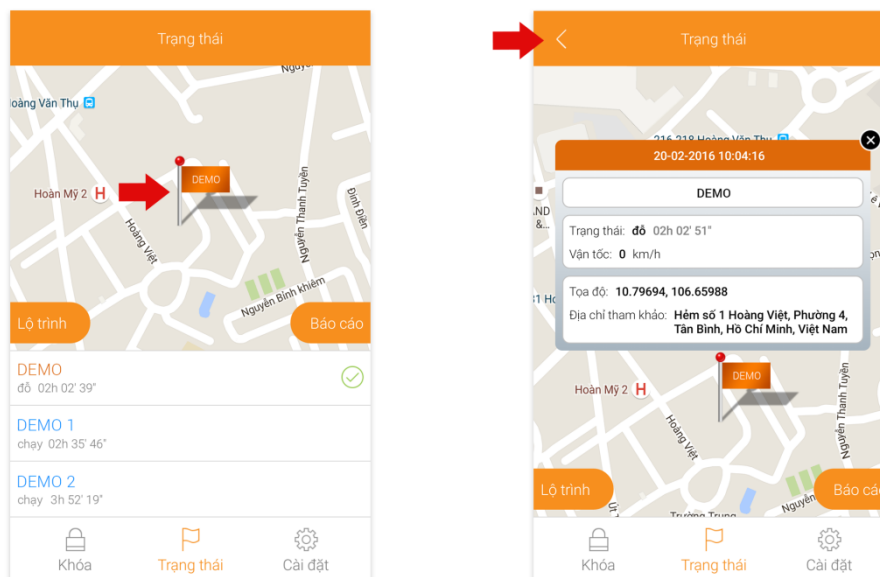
Trạng thái

Nguy
Hoàng Văn Thụ
Hoàn Mỹ 2 H
DEMO
Hoàng Việt
Nguyễn Thanh Tuyền
Đinh Điền
Nguyễn Bỉnh khiêm

Lộ trình
Báo cáo

DEMO
đỗ 02h 02' 39"

DEMO 1
chạy 02h 35' 46"

DEMO 2
chạy 3h 52' 19"

Khóa
Trạng thái
Cài đặt

Trạng thái

216-218 Hoàng Văn Thụ
20-02-2016 10:04:16
DEMO
Trạng thái: đỗ 02h 02' 51"
Vận tốc: 0 km/h
Tọa độ: 10.79694, 106.65988
Địa chỉ tham khảo: Hẻm số 1 Hoàng Việt, Phường 4, Tân Bình, Hồ Chí Minh, Việt Nam

AND
&...
31 H
Hoàn Mỹ 2 H
DEMO
Hoàng Việt
Nguyễn Thanh Tuyền
Út T
Nguyễn
Trường Trung

Lộ trình
Báo các

Khóa
Trạng thái
Cài đặt